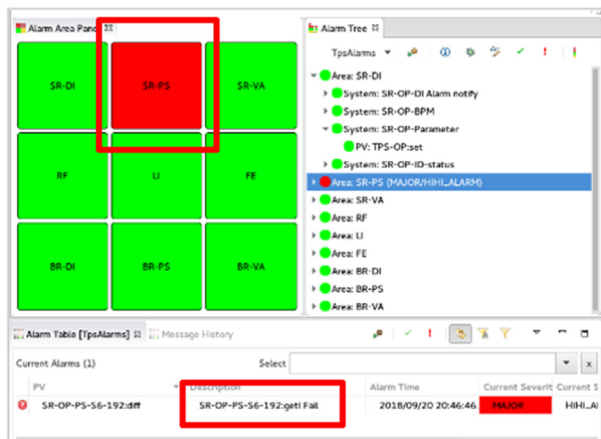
Alarm Area Pane

| SR-DI | SR-PS | SR-VA |
|---|---|---|
| RF | LI | FE |
| BR-DI | BR-PS | BR-VA |

Alarm Tree

TpsAlarms

Area: SR-DI
System: SR-OP-DI Alarm notify
System: SR-OP-BPM
System: SR-OP-Parameter
PV: TPS-OP:set
System: SR-OP-ID-status
Area: SR-PS (MAJOR/HIHI_ALARM)
Area: SR-VA
Area: RF
Area: LI
Area: FE
Area: BR-DI
Area: BR-PS
Area: BR-VA

Alarm Table [TpsAlarms] Message History

Current Alarms (1)
Select

| PV | Description | Alarm Time | Current Severit | Current S |
|---|---|---|---|---|
| SR-OP-PS-S6-192:diff | SR-OP-PS-S6-192:getI Fail | 2018/09/20 20:46:46 | MAJOR | HIHI_A |